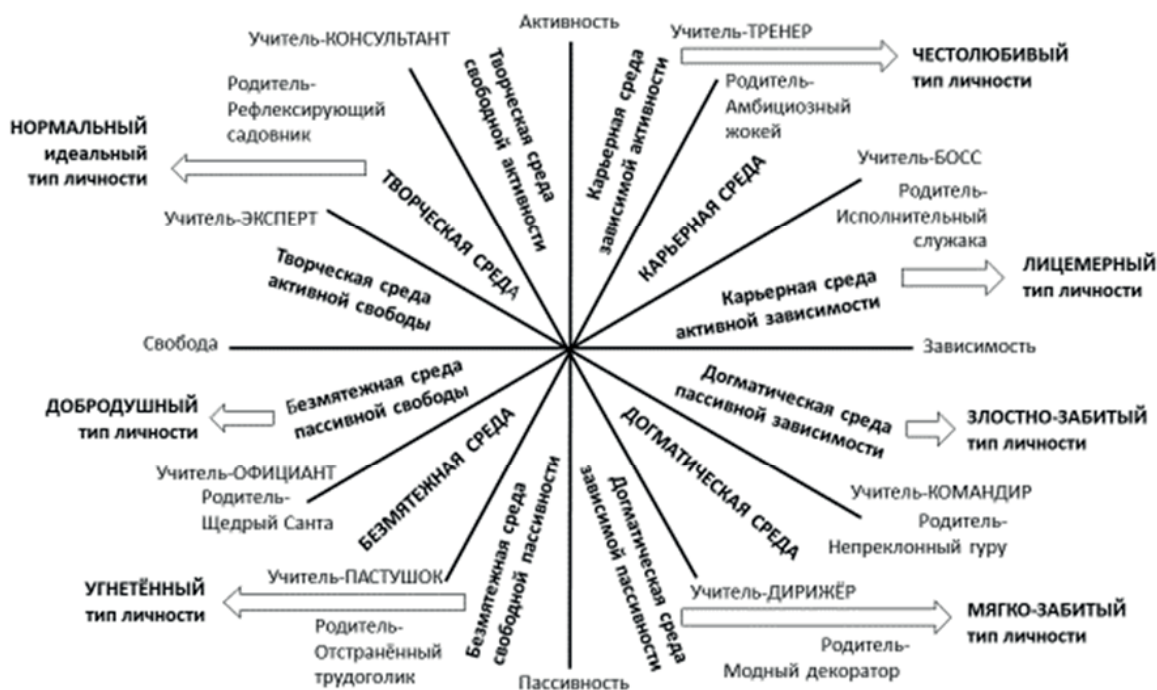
Активность

Учитель-КОНСУЛЬТАНТ

Творческая среда свободной активности

Карьерная среда зависимой активности

Учитель-ТРЕНЕР

ЧЕСТОЛЮБИВЫЙ тип личности

Родитель-Рефлексирующий садовник

Родитель-Амбициозный жокей

НОРМАЛЬНЫЙ идеальный тип личности

ТВОРЧЕСКАЯ СРЕДА

КАРЬЕРНАЯ СРЕДА

Учитель-БОСС

Родитель-Исполнительный служака

Учитель-ЭКСПЕРТ

Творческая среда активной свободы

ЛИЦЕМЕРНЫЙ тип личности

Карьерная среда активной зависимости

Свобода

Зависимость

Безмятежная среда пассивной свободы

Догматическая среда пассивной зависимости

ДОБРОДУШНЫЙ тип личности

ЗЛОСТНО-ЗАБИТЫЙ тип личности

БЕЗМЯТЕЖНАЯ СРЕДА

ДОГМАТИЧЕСКАЯ СРЕДА

Учитель-ОФИЦИАНТ

Родитель-Щедрый Санта

Учитель-КОМАНДИР

Родитель-Непреклонный гуру

Безмятежная среда свободной пассивности

Догматическая среда зависимой пассивности

УГНЕТЁННЫЙ тип личности

Учитель-ПАСТУШОК

Учитель-ДИРИЖЁР

МЯГКО-ЗАБИТЫЙ тип личности

Родитель-Отстранённый трудоголик

Родитель-Модный декоратор

Пассивность